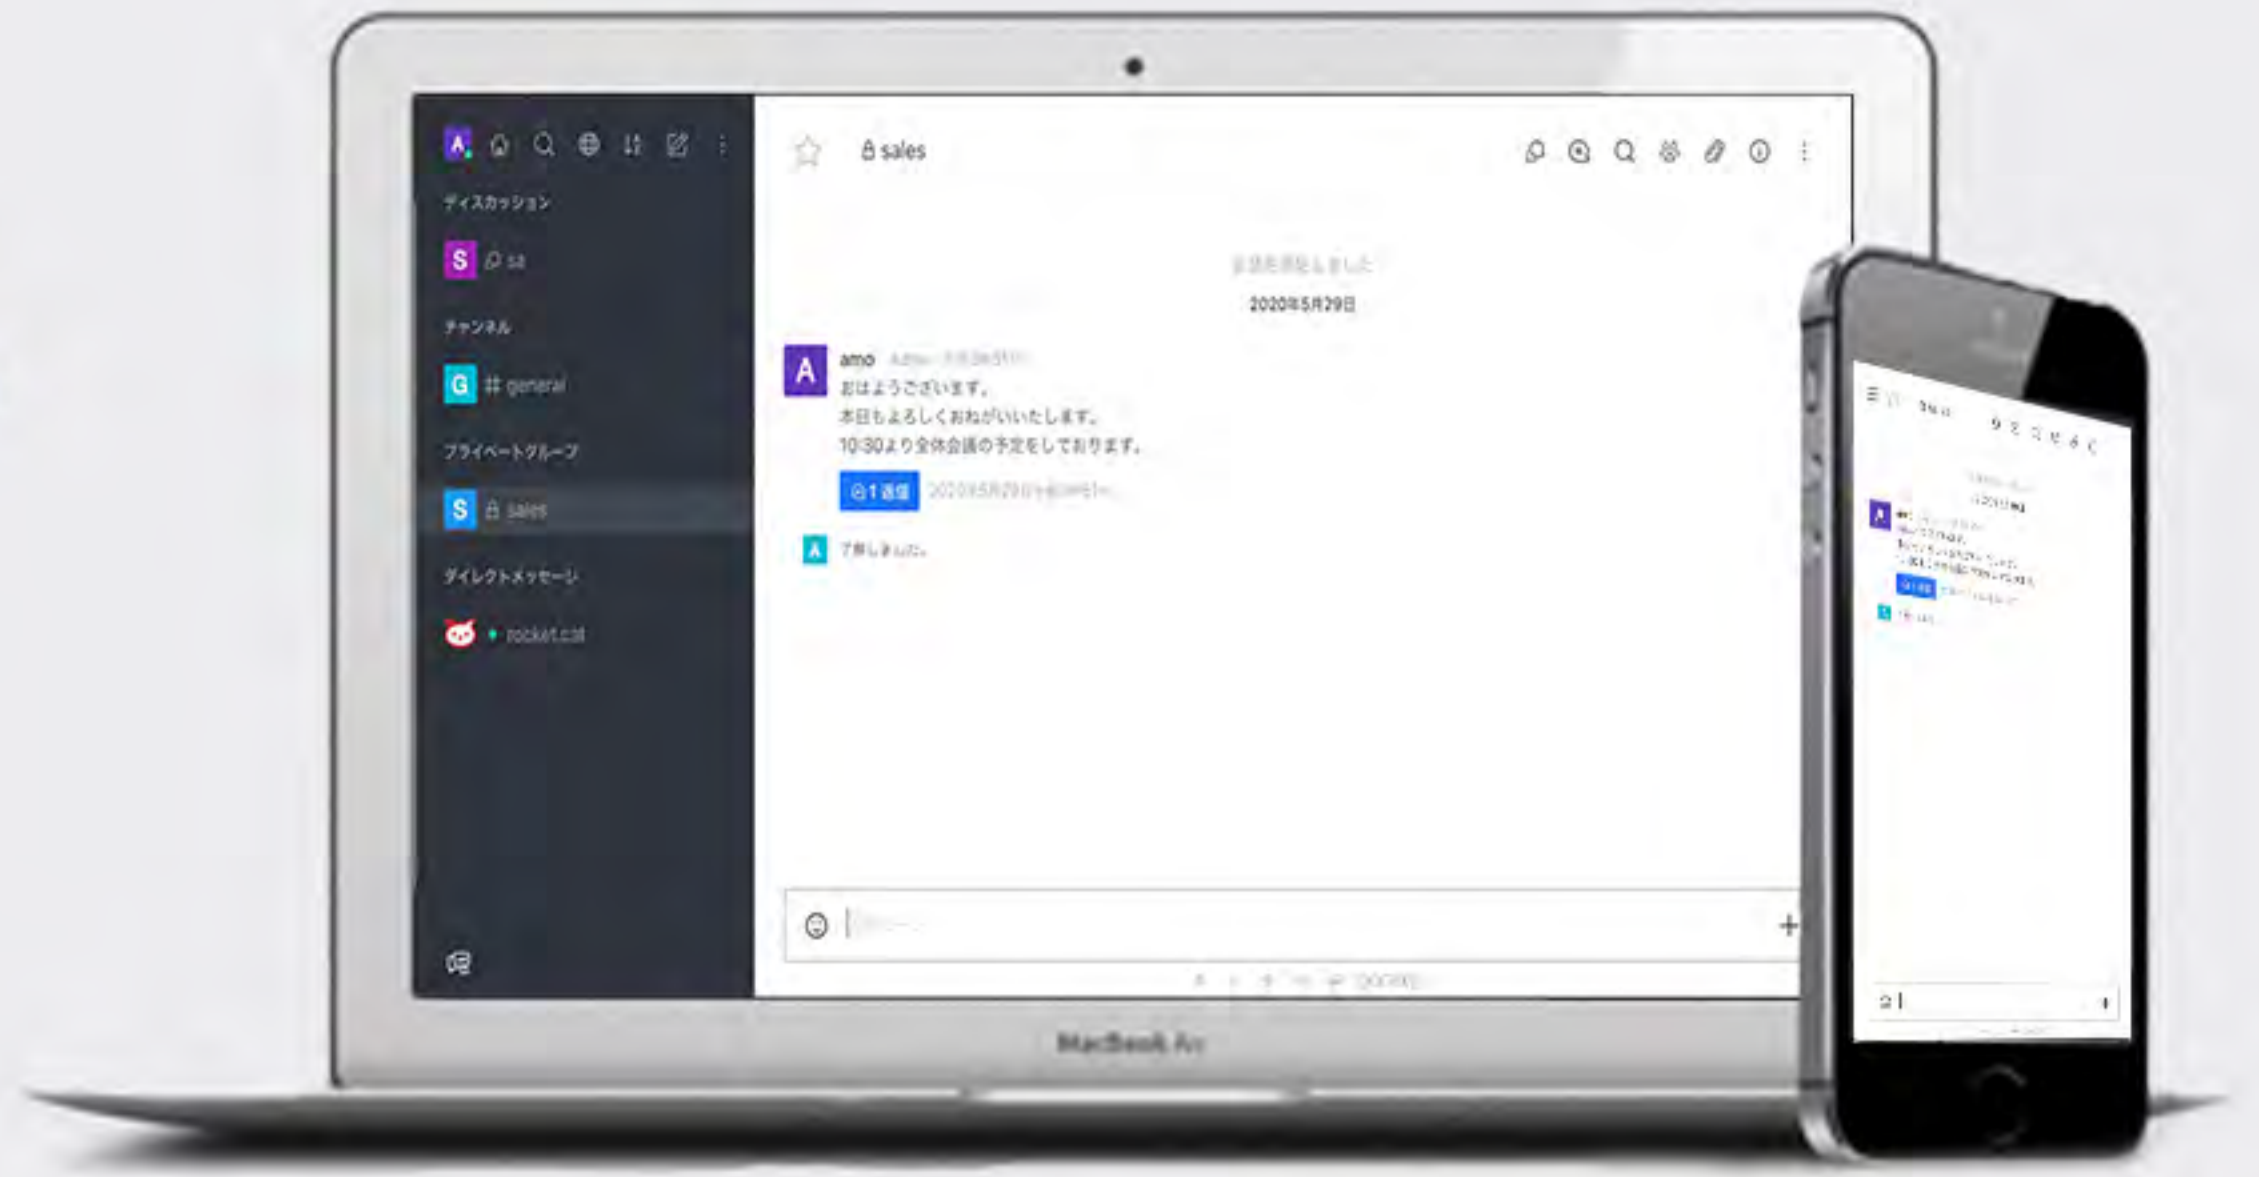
ディスカッション
sa
チャンネル
general
プライベートグループ
sales
ダイレクトメッセージ
rocket.cat

sales

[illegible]
2020年5月29日
amo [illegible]
おはようございます。
本日もよろしくおねがいいたします。
10:30より全体会議の予定をしております。
1 返信 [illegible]
了解しました。

MacBook Air